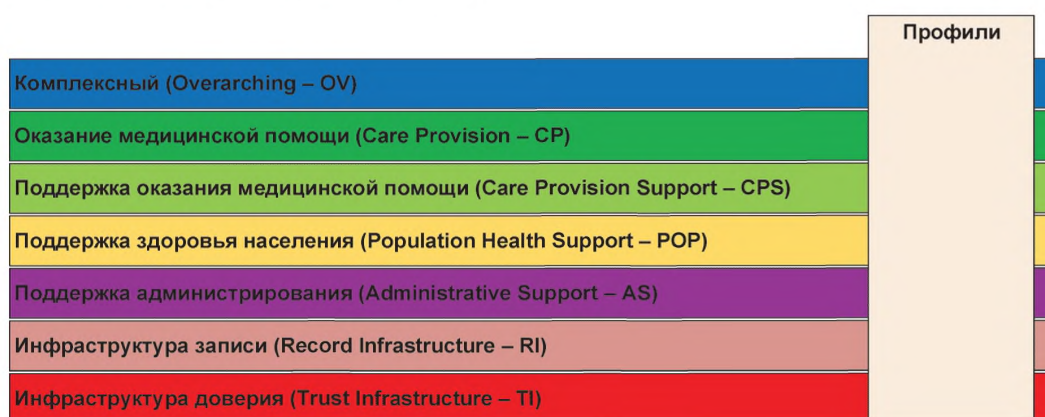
Профили

Комплексный (Overarching – OV)

Оказание медицинской помощи (Care Provision – CP)

Поддержка оказания медицинской помощи (Care Provision Support – CPS)

Поддержка здоровья населения (Population Health Support – POP)

Поддержка администрирования (Administrative Support – AS)

Инфраструктура записи (Record Infrastructure – RI)

Инфраструктура доверия (Trust Infrastructure – TI)